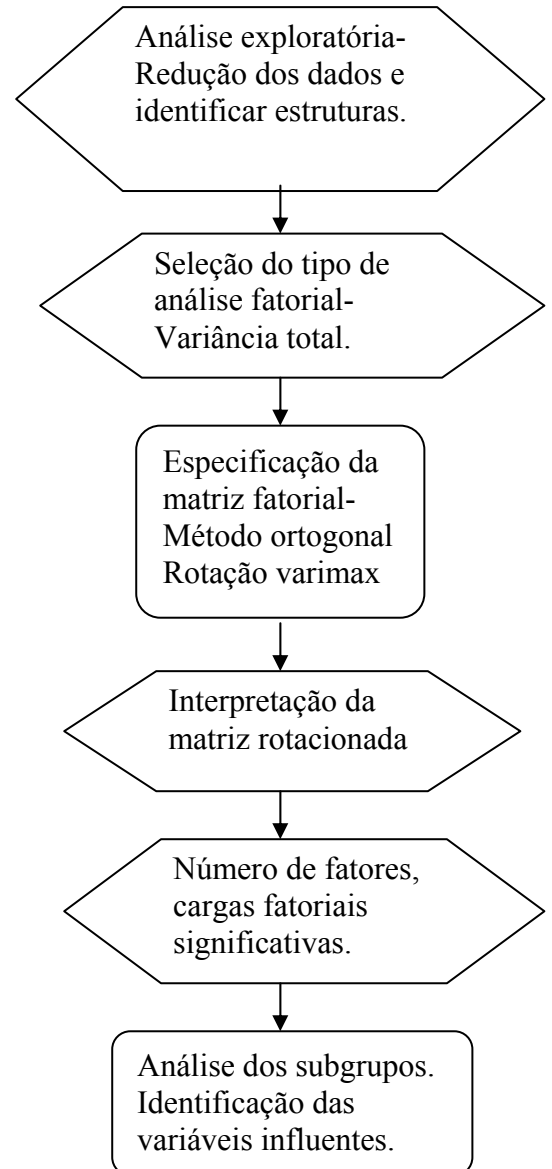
Análise exploratória-
Redução dos dados e identificar estruturas.

Seleção do tipo de análise fatorial-
Variância total.

Especificação da matriz fatorial-
Método ortogonal
Rotação varimax

Interpretação da matriz rotacionada

Número de fatores, cargas fatoriais significativas.

Análise dos subgrupos.
Identificação das variáveis influentes.